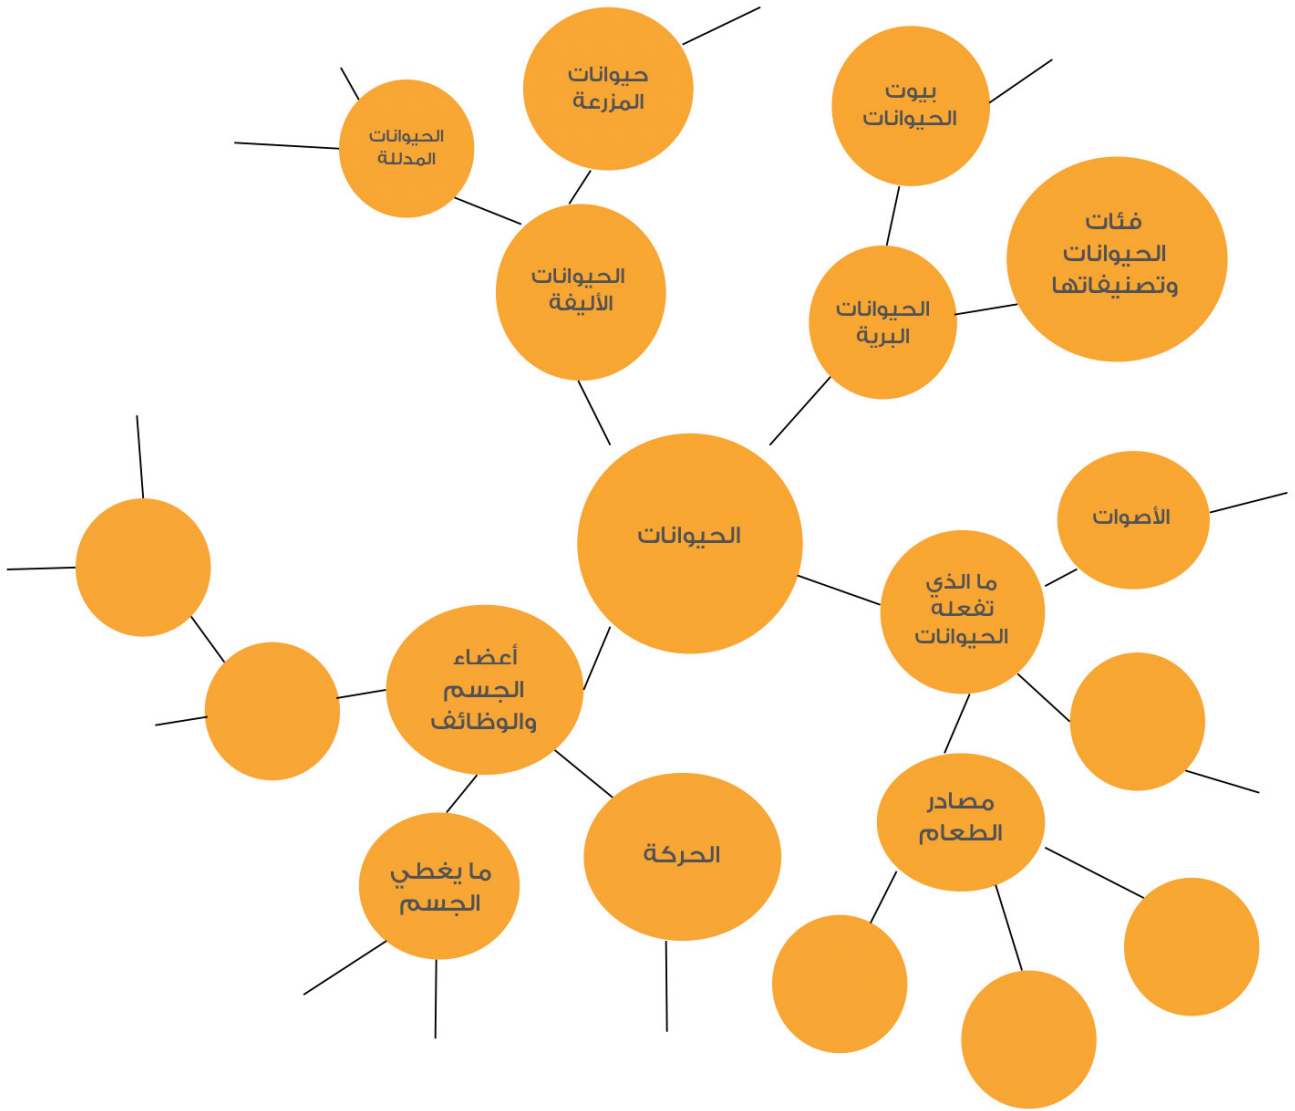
حيوانات المزرعة

الحيوانات المدللة

الحيوانات الأليفة

بيوت الحيوانات

فئات الحيوانات وتصنيفاتها

الحيوانات البرية

الحيوانات

الأصوات

ما الذي تفعله الحيوانات

مصادر الطعام

أعضاء الجسم والوظائف

ما يغطي الجسم

الحركة